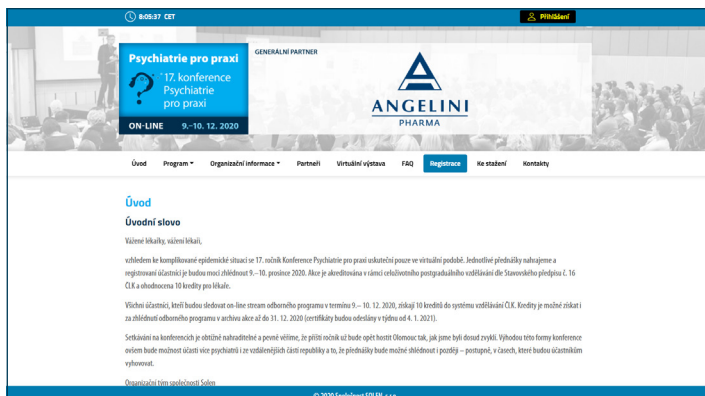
8:05:37 CET

Přihlášení

Psychiatrie pro praxi

17. konference Psychiatrie pro praxi

ON-LINE 9.–10. 12. 2020

GENERÁLNÍ PARTNER

ANGELINI PHARMA

Úvod | Program | Organizační informace | Partneři | Virtuální výstava | FAQ | Registrace | Ke stažení | Kontakty

Úvod

Úvodní slovo

Vážené lékařky, vážení lékaři,

vzhledem ke komplikované epidemické situaci se 17. ročník Konference Psychiatrie pro praxi uskuteční pouze ve virtuální podobě. Jednotlivé přednášky nahrajeme a registrovaní účastníci je budou moci zhlédnout 9.–10. prosince 2020. Akce je akreditována v rámci celoživotního postgraduálního vzdělávání dle Stavovského předpisu č. 16 ČLK a ohodnocena 10 kredity pro lékaře.

Všichni účastníci, kteří budou sledovat on-line stream odborného programu v termínu 9.– 10. 12. 2020, získají 10 kreditů do systému vzdělávání ČLK. Kredity je možné získat i za zhlédnutí odborného programu v archivu akce až do 31. 12. 2020 (certifikáty budou odeslány v týdnu od 4. 1. 2021).

Setkávání na konferencích je obtížně nahraditelné a pevně věříme, že příští ročník už bude opět hostit Olomouc tak, jak jsme byli dosud zvyklí. Výhodou této formy konference ovšem bude možnost účasti více psychiatrů i ze vzdálenějších částí republiky a to, že přednášky bude možné shlédnout i později – postupně, v časech, které budou účastníkům vyhovovat.

Organizační tým společnosti Solen

© 2020 Společnost SOLEN, s.r.o.